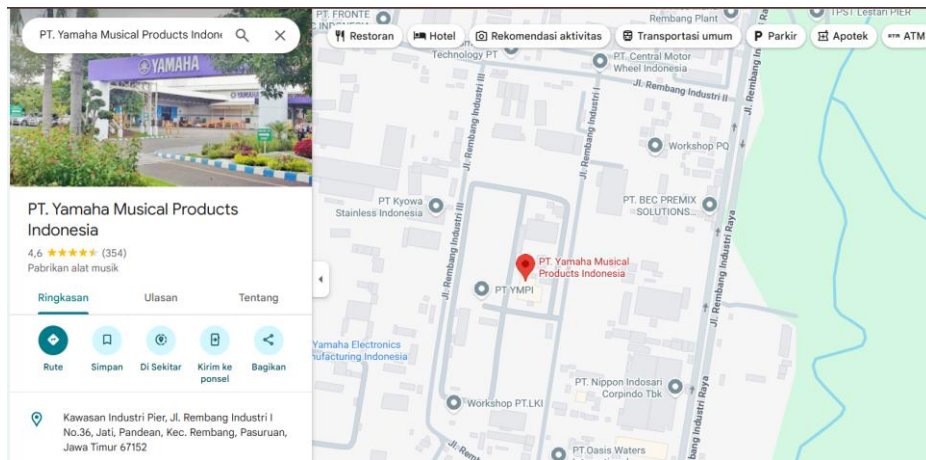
PT. Yamaha Musical Products Indone

YAMAHA

PT. Yamaha Musical Products Indonesia

4,6 ★★★★★ (354)

Pabrikan alat musik

Ringkasan | Ulasan | Tentang

Rute | Simpan | Di Sekitar | Kirim ke ponsel | Bagikan

Kawasan Industri Pier, Jl. Rembang Industri I No.36, Jati, Pandean, Kec. Rembang, Pasuruan, Jawa Timur 67152

Restoran | Hotel | Rekomendasi aktivitas | Transportasi umum | Parkir | Apotek | ATM

PT. FRONTE

Rembang Plant

TPST Lestari PIER

Technology PT

PT. Central Motor Wheel Indonesia

Jl. Rembang Industri II

Jl. Rembang Industri I

Jl. Rembang Industri III

Workshop PQ

PT Kyowa Stainless Indonesia

PT. BEC PREMIX SOLUTIONS...

PT. Yamaha Musical Products Indonesia

PT YMPI

Jl. Rembang Industri Raya

Yamaha Electronics ufacturing Indonesia

PT. Nippon Indosari Corpindo Tbk

Workshop PT.LKI

PT Oasis Waters

Jl. Rem